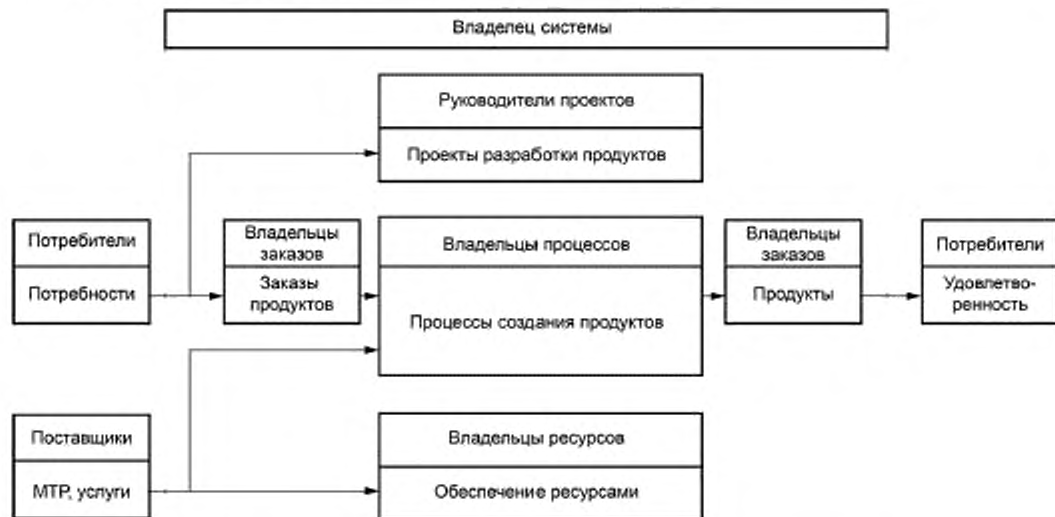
Владелец системы

Руководители проектов

Проекты разработки продуктов

Потребители

Потребности

Владельцы заказов

Заказы продуктов

Владельцы процессов

Процессы создания продуктов

Владельцы заказов

Продукты

Потребители

Удовлетво-ренность

Поставщики

МТР, услуги

Владельцы ресурсов

Обеспечение ресурсами